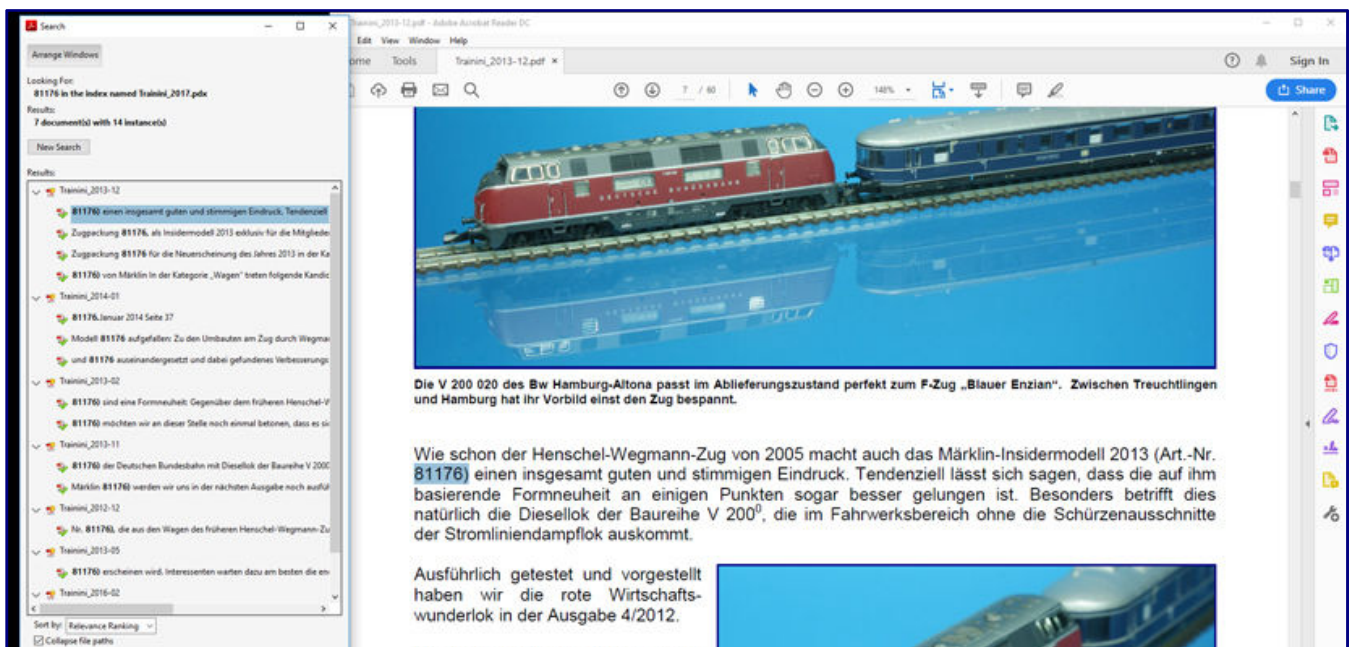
Search

Arrange Windows

Looking For:
81176 in the index named Trainini_2017.pdx

Results:
7 document(s) with 14 instance(s)

New Search

Results:

Trainini_2013-12
81176) einen insgesamt guten und stimmigen Eindruck. Tendenziell
Zugpackung 81176, als Insidermodell 2013 exklusiv für die Mitglieder
Zugpackung 81176 für die Neuerscheinung des Jahres 2013 in der Ka
81176) von Märklin in der Kategorie „Wagen" treten folgende Kandid
Trainini_2014-01
81176.Januar 2014 Seite 37
Modell 81176 aufgefallen: Zu den Umbauten am Zug durch Wegma
und 81176 auseinandergesetzt und dabei gefundenes Verbesserungs
Trainini_2013-02
81176) sind eine Formneuheit: Gegenüber dem früheren Henschel-W
81176) möchten wir an dieser Stelle noch einmal betonen, dass es si
Trainini_2013-11
81176) der Deutschen Bundesbahn mit Diesellok der Baureihe V 200
Märklin 81176) werden wir uns in der nächsten Ausgabe noch ausfül
Trainini_2012-12
Nr. 81176), die aus den Wagen des früheren Henschel-Wegmann-Zu
Trainini_2013-05
81176) erscheinen wird. Interessenten warten dazu am besten die ers
Trainini_2016-02

Sort by: Relevance Ranking
Collapse file paths

Trainini_2013-12.pdf - Adobe Acrobat Reader DC
Edit View Window Help
ome Tools Trainini_2013-12.pdf ×
Sign In
7 / 60 148%
Share

Die V 200 020 des Bw Hamburg-Altona passt im Ablieferungszustand perfekt zum F-Zug „Blauer Enzian". Zwischen Treuchtlingen und Hamburg hat ihr Vorbild einst den Zug bespannt.

Wie schon der Henschel-Wegmann-Zug von 2005 macht auch das Märklin-Insidermodell 2013 (Art.-Nr. 81176) einen insgesamt guten und stimmigen Eindruck. Tendenziell lässt sich sagen, dass die auf ihm basierende Formneuheit an einigen Punkten sogar besser gelungen ist. Besonders betrifft dies natürlich die Diesellok der Baureihe V $200^0$, die im Fahrwerksbereich ohne die Schürzenausschnitte der Stromliniendampflok auskommt.

Ausführlich getestet und vorgestellt haben wir die rote Wirtschaftswunderlok in der Ausgabe 4/2012.